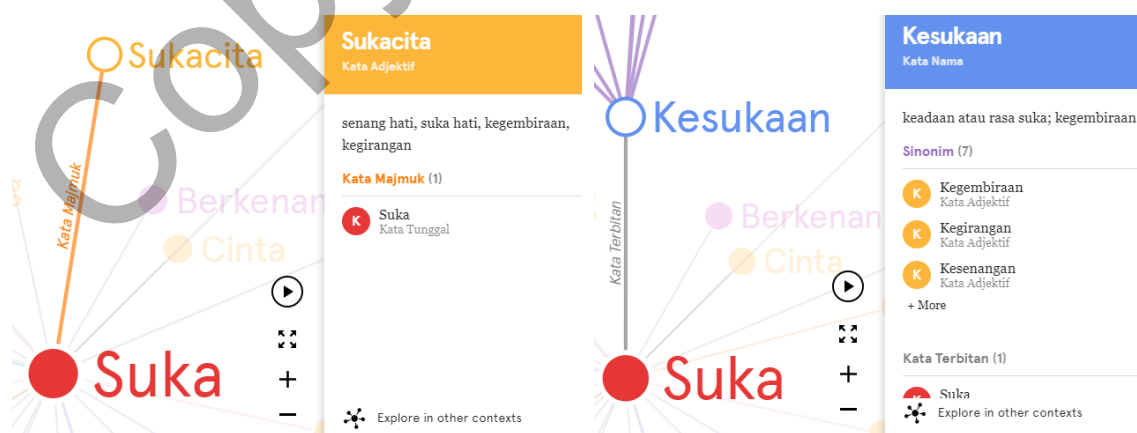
Cop

Sukacita

Kata Majmuk

Berkenan

Cinta

Suka

+

−

Sukacita
Kata Adjektif

senang hati, suka hati, kegembiraan, kegirangan

Kata Majmuk (1)

K Suka
Kata Tunggal

Explore in other contexts

Kesukaan

Kata Terbitan

Berkenan

Cinta

Suka

+

−

Kesukaan
Kata Nama

keadaan atau rasa suka; kegembiraan

Sinonim (7)

K Kegembiraan
Kata Adjektif

K Kegirangan
Kata Adjektif

K Kesenangan
Kata Adjektif

+ More

Kata Terbitan (1)

Suka

Explore in other contexts